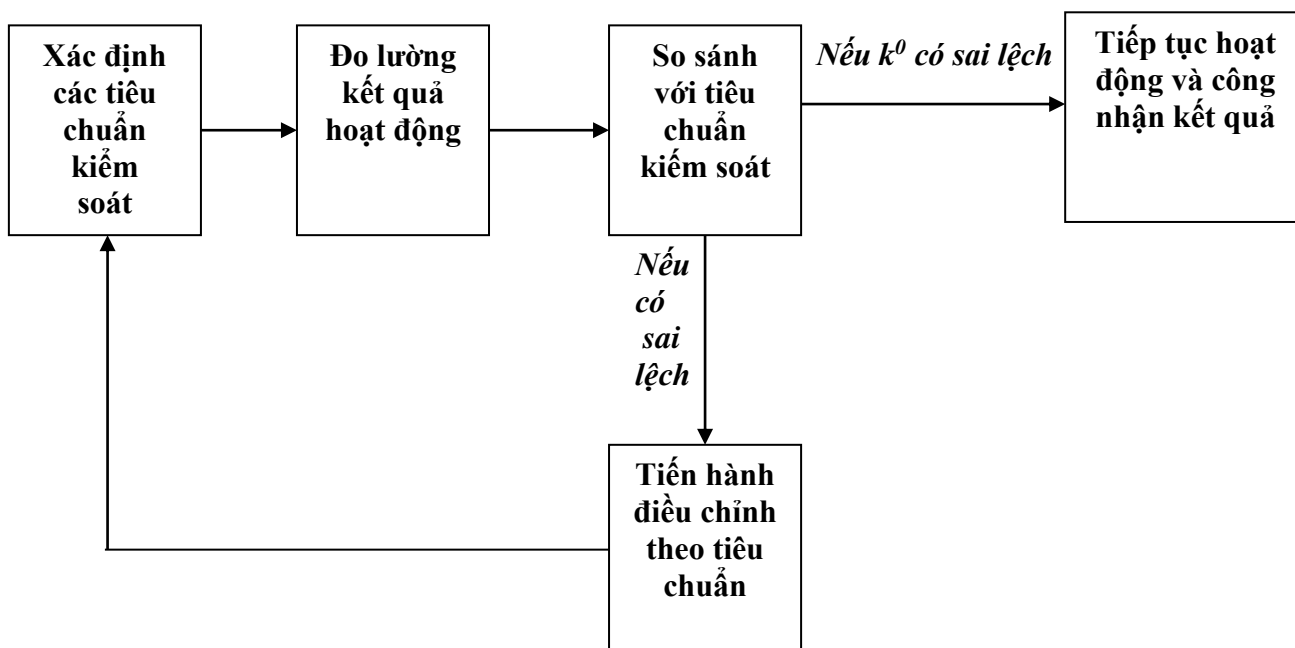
Xác định các tiêu chuẩn kiểm soát

Đo lường kết quả hoạt động

So sánh với tiêu chuẩn kiểm soát

Nếu $k^0$ có sai lệch

Tiếp tục hoạt động và công nhận kết quả

Nếu có sai lệch

Tiến hành điều chỉnh theo tiêu chuẩn